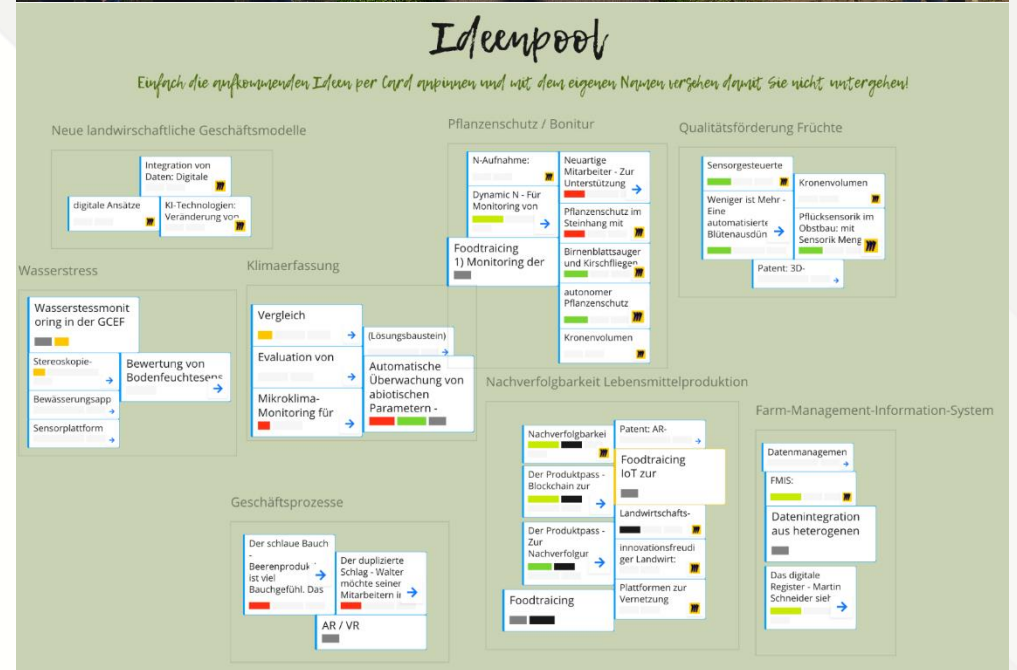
Ideenpool

Einfach die aufkommenden Ideen per Card anpinnen und mit dem eigenen Namen versehen damit Sie nicht untergehen!

Neue landwirschaftliche Geschäftsmodelle

Integration von Daten: Digitale

digitale Ansätze

KI-Technologien: Veränderung von

Pflanzenschutz / Bonitur

N-Aufnahme:

Neuartige Mitarbeiter - Zur Unterstützung

Dynamic N - Für Monitoring von

Pflanzenschutz im Steinhang mit

Foodtraicing 1) Monitoring der

Birnenblattsauger und Kirschfliegen

autonomer Pflanzenschutz

Kronenvolumen

Qualitätsförderung Früchte

Sensorgesteuerte

Kronenvolumen

Weniger ist Mehr - Eine automatisierte Blütenausdün

Pflücksensorik im Obstbau: mit Sensorik Meng

Patent: 3D-

Wasserstress

Wasserstressmonitoring in der GCEF

Stereoskopie-

Bewertung von Bodenfeuchtesens

Bewässerungsapp

Sensorplattform

Klimaerfassung

Vergleich

(Lösungsbaustein)

Evaluation von

Automatische Überwachung von abiotischen Parametern -

Mikroklima-Monitoring für

Nachverfolgbarkeit Lebensmittelproduktion

Nachverfolgbarkei

Patent: AR-

Foodtraicing IoT zur

Der Produktpass - Blockchain zur

Landwirtschafts-

Der Produktpass - Zur Nachverfolgur

innovationsfreudiger Landwirt:

Foodtraicing

Plattformen zur Vernetzung

Farm-Management-Information-System

Datenmanagemen

FMIS:

Datenintegration aus heterogenen

Das digitale Register - Martin Schneider sieh

Geschäftsprozesse

Der schlaue Bauch - Beerenprodukt ist viel Bauchgefühl. Das

Der duplizierte Schlag - Walter möchte seinen Mitarbeitern i

AR / VR